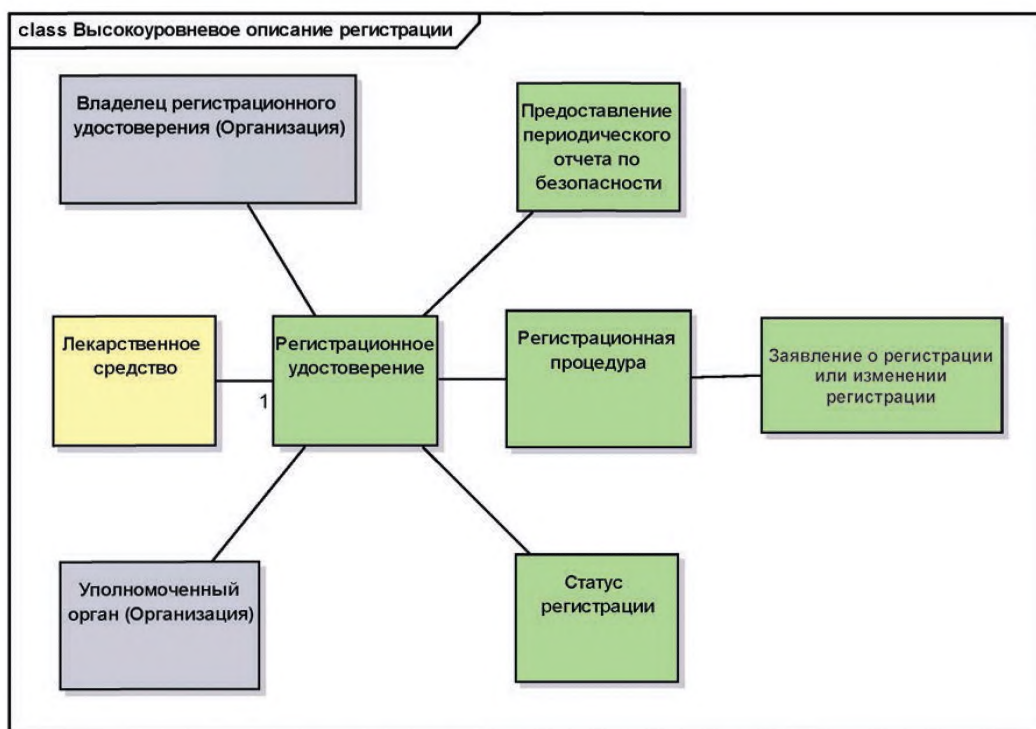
class Высокоуровневое описание регистрации

Владелец регистрационного удостоверения (Организация)

Предоставление периодического отчета по безопасности

Лекарственное средство

1

Регистрационное удостоверение

Регистрационная процедура

Заявление о регистрации или изменении регистрации

Уполномоченный орган (Организация)

Статус регистрации